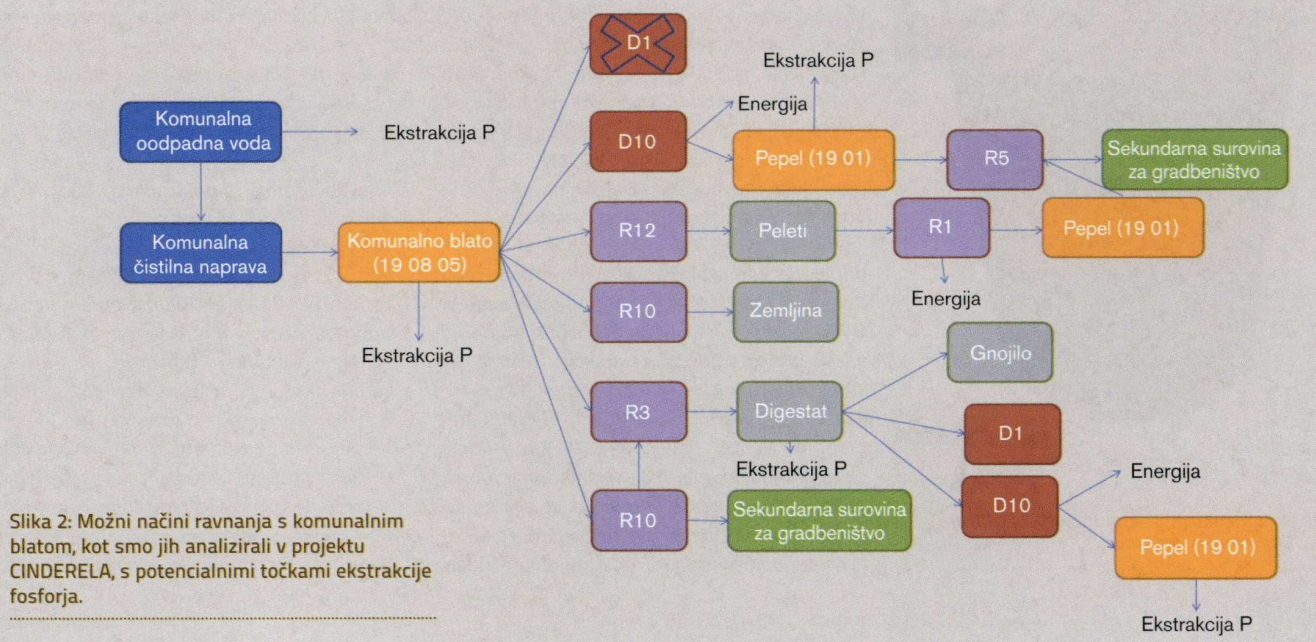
D1

Ekstrakcija P

Komunalna oodpadna voda

Ekstrakcija P

Energija

D10

Pepel (19 01)

R5

Sekundarna surovina za gradbeništvo

Komunalna čistilna naprava

Komunalno blato (19 08 05)

R12

Peleti

R1

Pepel (19 01)

Energija

R10

Zemljina

Ekstrakcija P

Gnojilo

R3

Digestat

D1

Ekstrakcija P

Energija

D10

R10

Sekundarna surovina za gradbeništvo

Pepel (19 01)

Ekstrakcija P

Slika 2: Možni načini ravnanja s komunalnim blatom, kot smo jih analizirali v projektu CINDERELA, s potencialnimi točkami ekstrakcije fosforja.